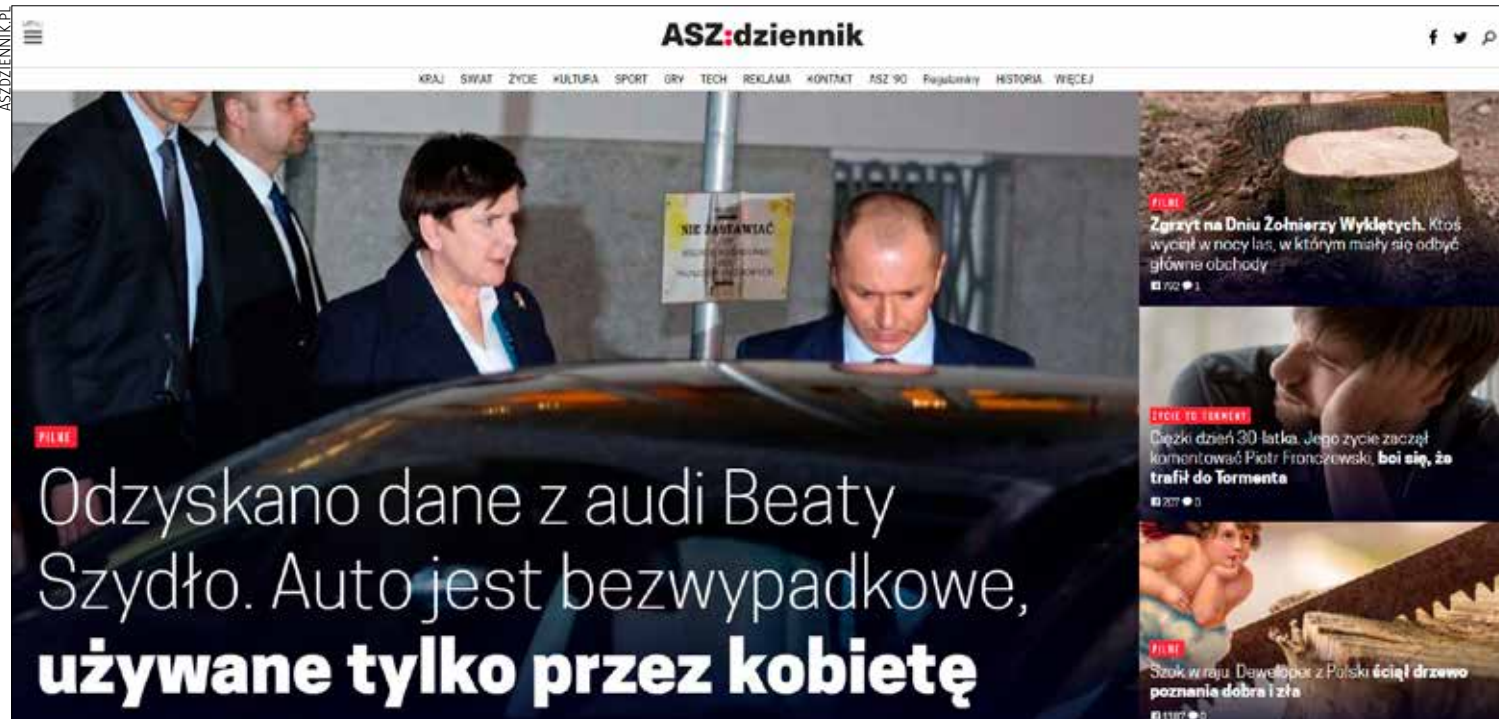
ASZDZIENNIK.PL

ASZ:dziennik

KRAJ ŚWIAT ŻYCIE KULTURA SPORT GRY TECH REKLAMA KONTAKT ASZ'90 Pogłębniki HISTORIA WIĘCEJ

NIE ZASTAWIAĆ

PILNE

Odzyskano dane z audi Beaty Szydło. Auto jest bezwypadkowe, **używane tylko przez kobietę**

PILNE

**Zgrzyt na Dniu Żołnierzy Wyklętych.** Ktoś wyciął w nocy las, w którym miały się odbyć główne obchody

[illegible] 1

ŻYCIE TO TORMENT

Ciężki dzień 30-latka. Jego życie zaczął komentować Piotr Fronczewski, **boi się, że trafił do Tormenta**

2077 0

PILNE

Szok w raju. Deweloper z Polski **ściął drzewo poznania dobra i zła**

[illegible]